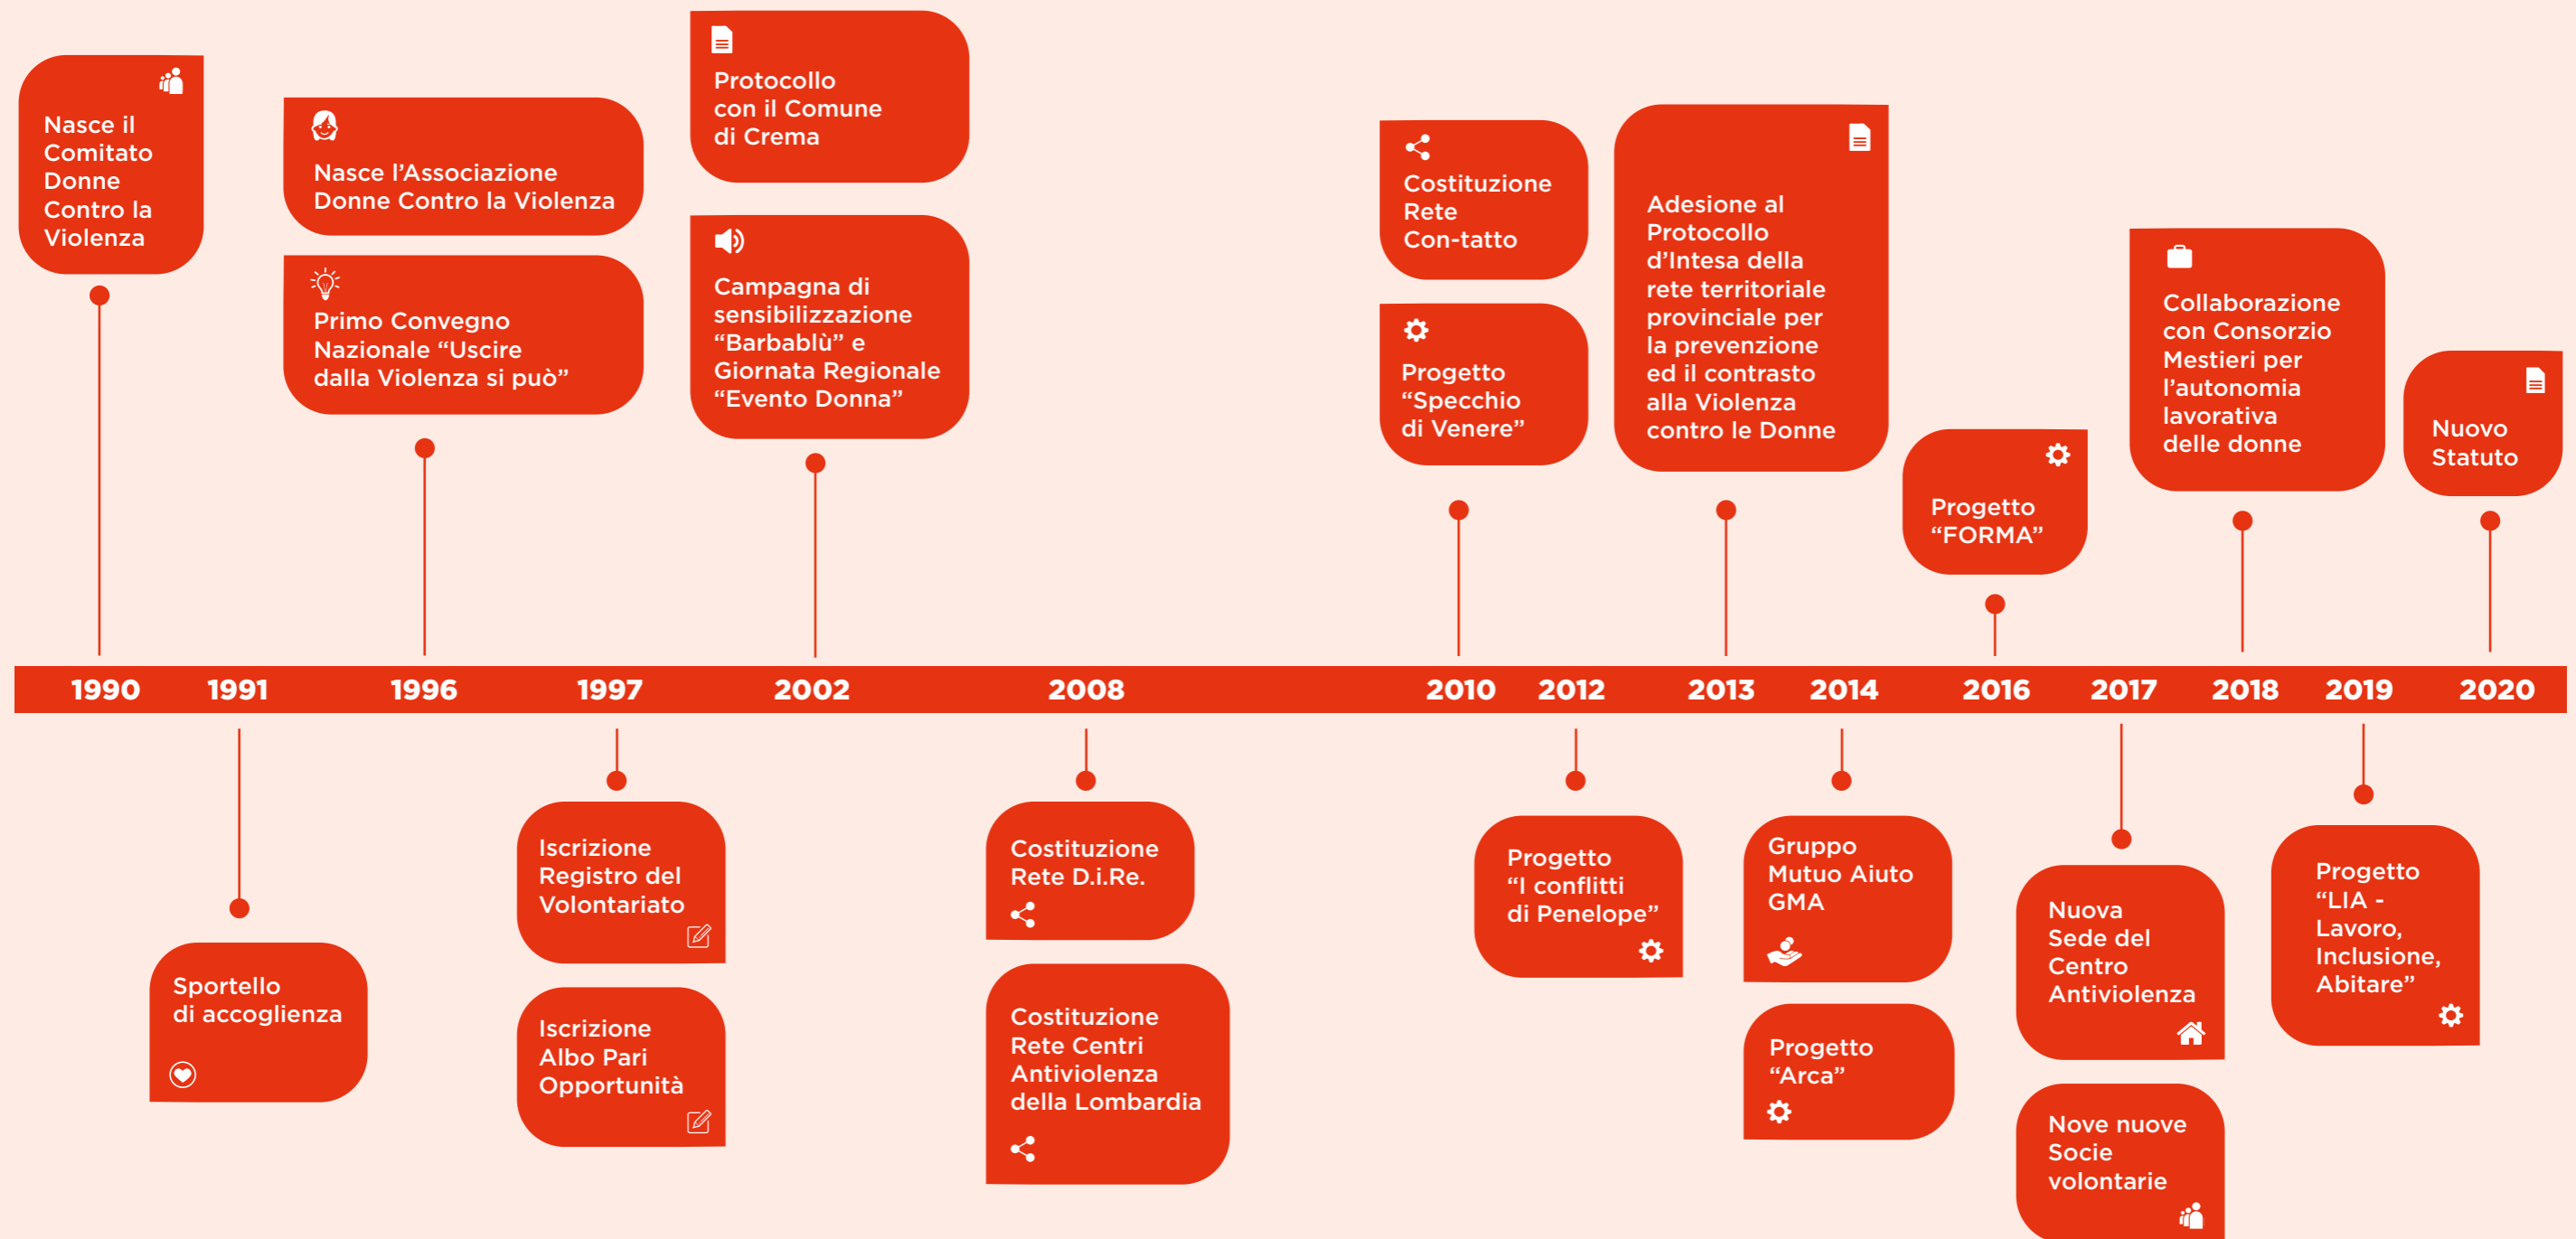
Nasce il Comitato Donne Contro la Violenza

Nasce l’Associazione Donne Contro la Violenza

Primo Convegno Nazionale “Uscire dalla Violenza si può”

Protocollo con il Comune di Crema

Campagna di sensibilizzazione “Barbablù” e Giornata Regionale “Evento Donna”

Costituzione Rete Con-tatto

Progetto “Specchio di Venere”

Adesione al Protocollo d’Intesa della rete territoriale provinciale per la prevenzione ed il contrasto alla Violenza contro le Donne

Progetto “FORMA”

Collaborazione con Consorzio Mestieri per l’autonomia lavorativa delle donne

Nuovo Statuto

1990 1991 1996 1997 2002 2008 2010 2012 2013 2014 2016 2017 2018 2019 2020

Sportello di accoglienza

Iscrizione Registro del Volontariato

Iscrizione Albo Pari Opportunità

Costituzione Rete D.i.Re.

Costituzione Rete Centri Antiviolenza della Lombardia

Progetto “I conflitti di Penelope”

Gruppo Mutuo Aiuto GMA

Progetto “Arca”

Nuova Sede del Centro Antiviolenza

Nove nuove Socie volontarie

Progetto “LIA - Lavoro, Inclusione, Abitare”